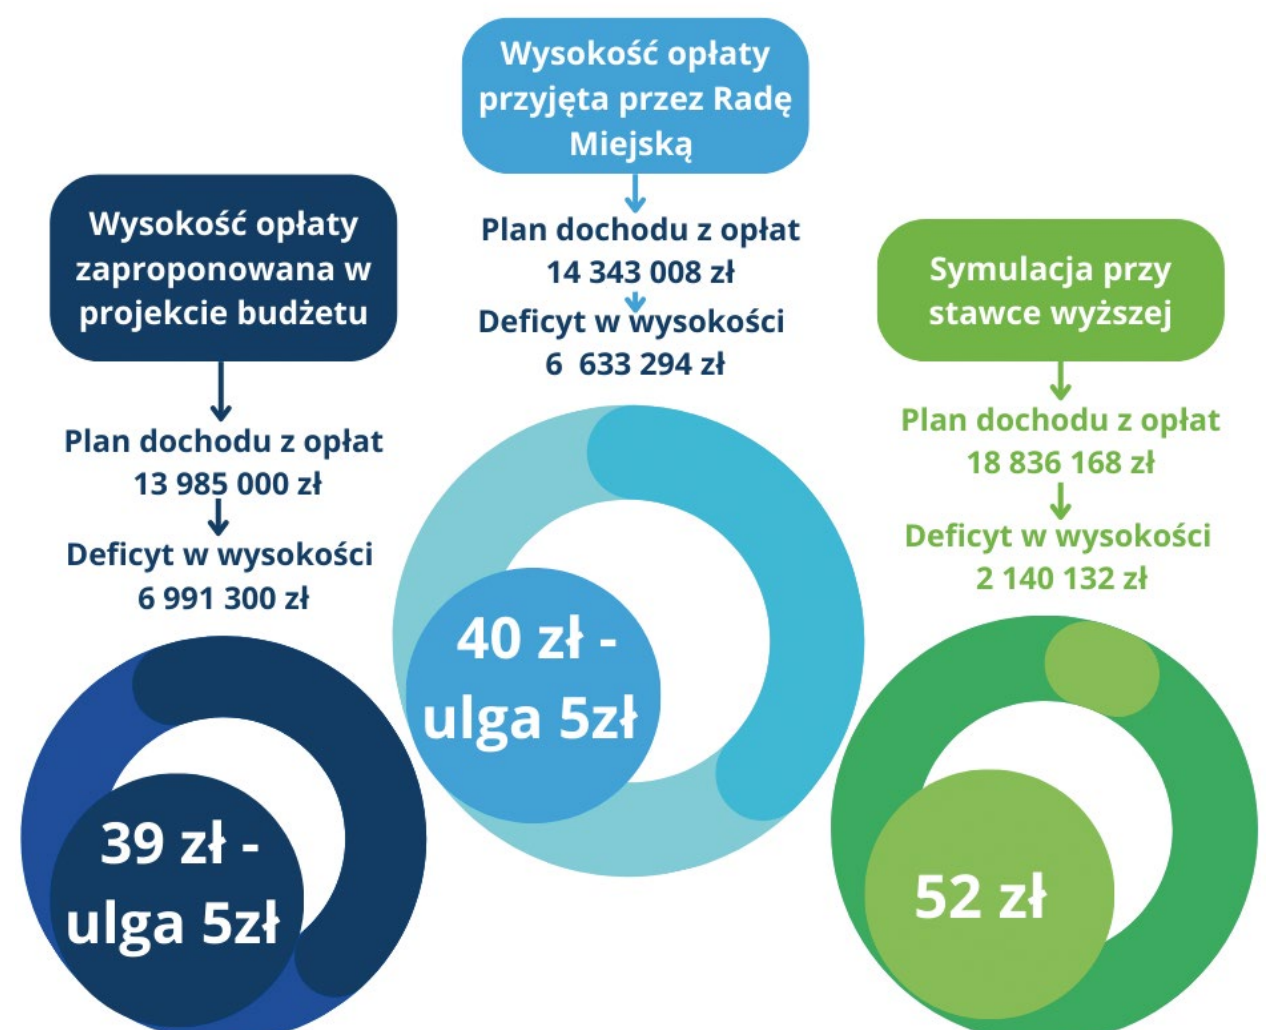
Wysokość opłaty zaproponowana w projekcie budżetu

Plan dochodu z opłat
13 985 000 zł

Deficyt w wysokości
6 991 300 zł

39 zł - ulga 5zł

Wysokość opłaty przyjęta przez Radę Miejską

Plan dochodu z opłat
14 343 008 zł

Deficyt w wysokości
6 633 294 zł

40 zł - ulga 5zł

Symulacja przy stawce wyższej

Plan dochodu z opłat
18 836 168 zł

Deficyt w wysokości
2 140 132 zł

52 zł